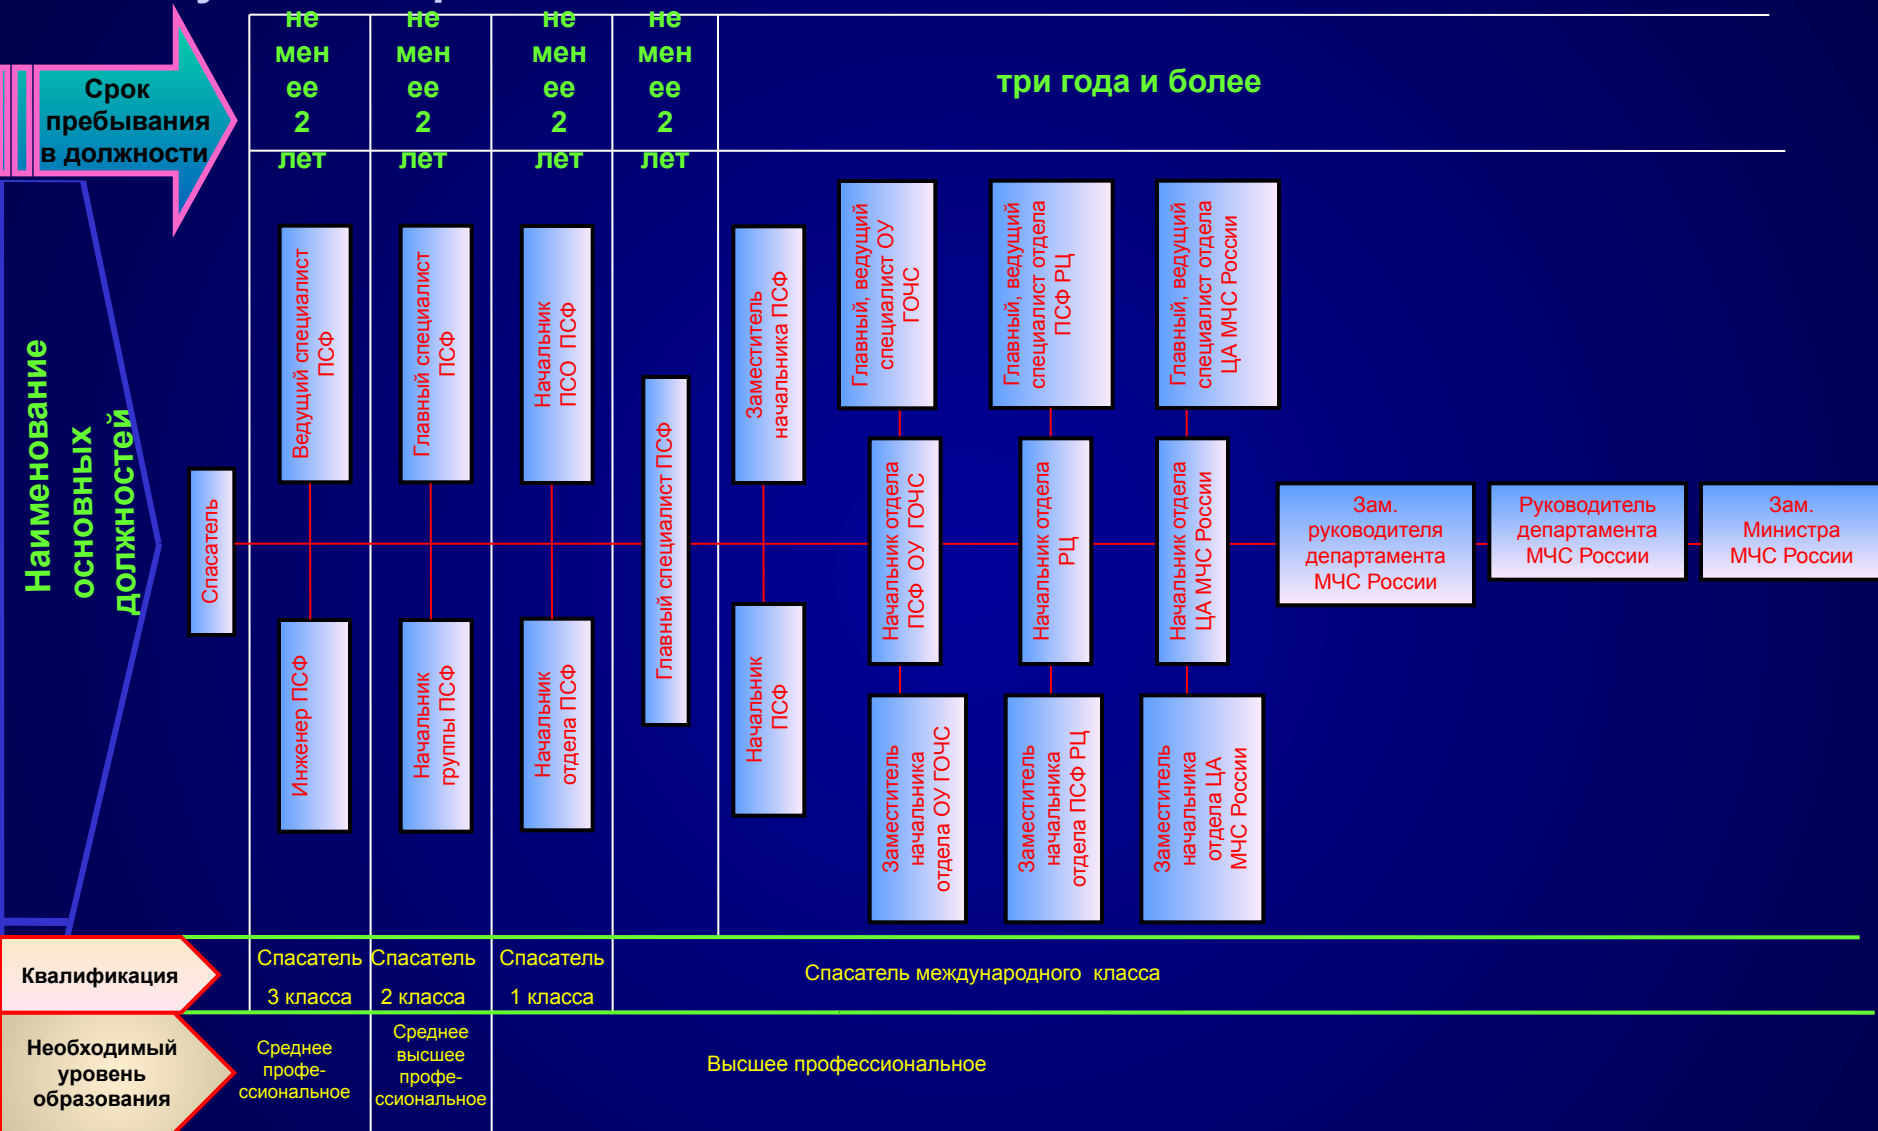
Срок пребывания в должности

не менее 2 лет

не менее 2 лет

не менее 2 лет

не менее 2 лет

три года и более

Наименование основных должностей

Спасатель

Ведущий специалист ПСФ

Инженер ПСФ

Главный специалист ПСФ

Начальник группы ПСФ

Начальник ПСО ПСФ

Начальник отдела ПСФ

Главный специалист ПСФ

Заместитель начальника ПСФ

Начальник ПСФ

Главный, ведущий специалист ОУ ГОЧС

Начальник отдела ПСФ ОУ ГОЧС

Заместитель начальника отдела ОУ ГОЧС

Главный, ведущий специалист отдела ПСФ РЦ

Начальник отдела РЦ

Заместитель начальника отдела ПСФ РЦ

Главный, ведущий специалист отдела ЦА МЧС России

Начальник отдела ЦА МЧС России

Заместитель начальника отдела ЦА МЧС России

Зам. руководителя департамента МЧС России

Руководитель департамента МЧС России

Зам. Министра МЧС России

Квалификация

Спасатель 3 класса

Спасатель 2 класса

Спасатель 1 класса

Спасатель международного класса

Необходимый уровень образования

Среднее профессиональное

Среднее высшее профессиональное

Высшее профессиональное